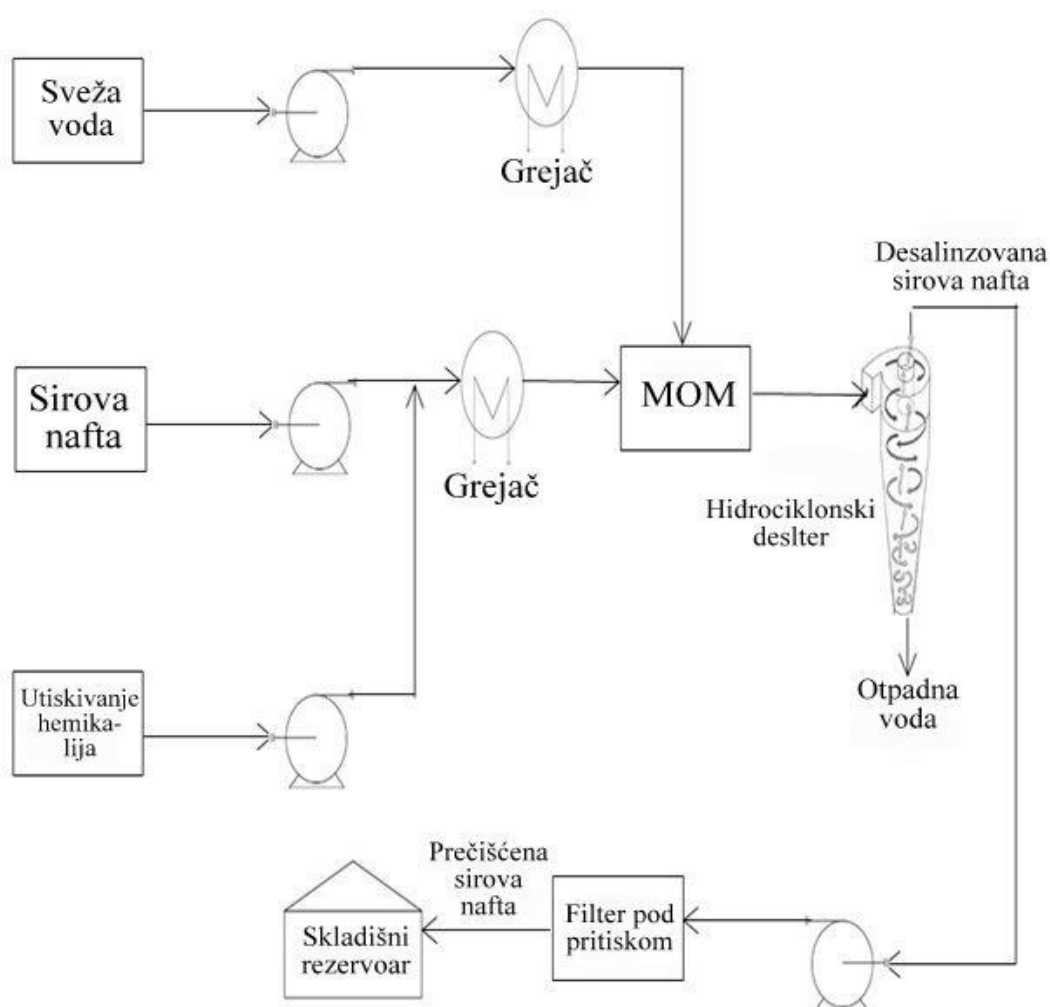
Sveža voda

Grejač

Desalinzovana sirova nafta

Sirova nafta

MOM

Grejač

Hidrociklonski deslter

Otpadna voda

Utiskivanje hemikalija

Prečišćena sirova nafta

Skladišni rezervoar

Filter pod pritiskom